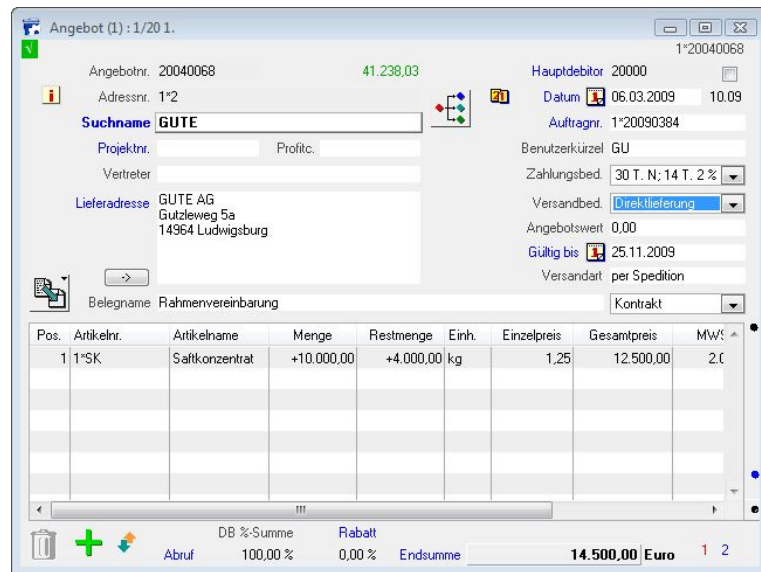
Angebot (1) : 1/20 1.

1*20040068

Angebotnr. 20040068 41.238,03

Hauptdebitor 20000

Adressnr. 1*2

Datum 06.03.2009 10.09

Suchname GUTE

Auftragnr. 1*20090384

Projektnr. Profitc.

Benutzerkürzel GU

Vertreter

Zahlungsbed. 30 T. N; 14 T. 2 %

Lieferadresse GUTE AG
Gutzleweg 5a
14964 Ludwigsburg

Versandbed. Direktlieferung

Angebotswert 0,00

Gültig bis 25.11.2009

->

Versandart per Spedition

Belegname Rahmenvereinbarung

Kontrakt

| Pos. | Artikelnr. | Artikelname | Menge | Restmenge | Einh. | Einzelpreis | Gesamtpreis | MWS |
|---|---|---|---|---|---|---|---|---|
| 1 | 1*SK | Saftkonzentrat | +10.000,00 | +4.000,00 | kg | 1,25 | 12.500,00 | 2.0 |

DB %-Summe Rabatt

Abruf 100,00 % 0,00 % Endsumme 14.500,00 Euro 1 2